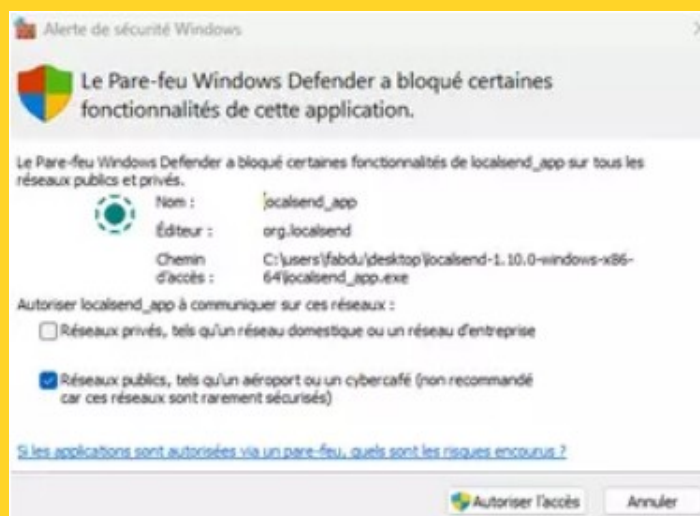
Alerte de sécurité Windows

Le Pare-feu Windows Defender a bloqué certaines fonctionnalités de cette application.

Le Pare-feu Windows Defender a bloqué certaines fonctionnalités de localsend_app sur tous les réseaux publics et privés.

Nom : localsend_app

Éditeur : org.localsend

Chemin d'accès : C:\users\fabdu\desktop\localsend-1.10.0-windows-x86-64\localsend_app.exe

Autoriser localsend_app à communiquer sur ces réseaux :

Réseaux privés, tels qu'un réseau domestique ou un réseau d'entreprise

Réseaux publics, tels qu'un aéroport ou un cybercafé (non recommandé car ces réseaux sont rarement sécurisés)

Si les applications sont autorisées via un pare-feu, quels sont les risques encourus ?

Autoriser l'accès Annuler